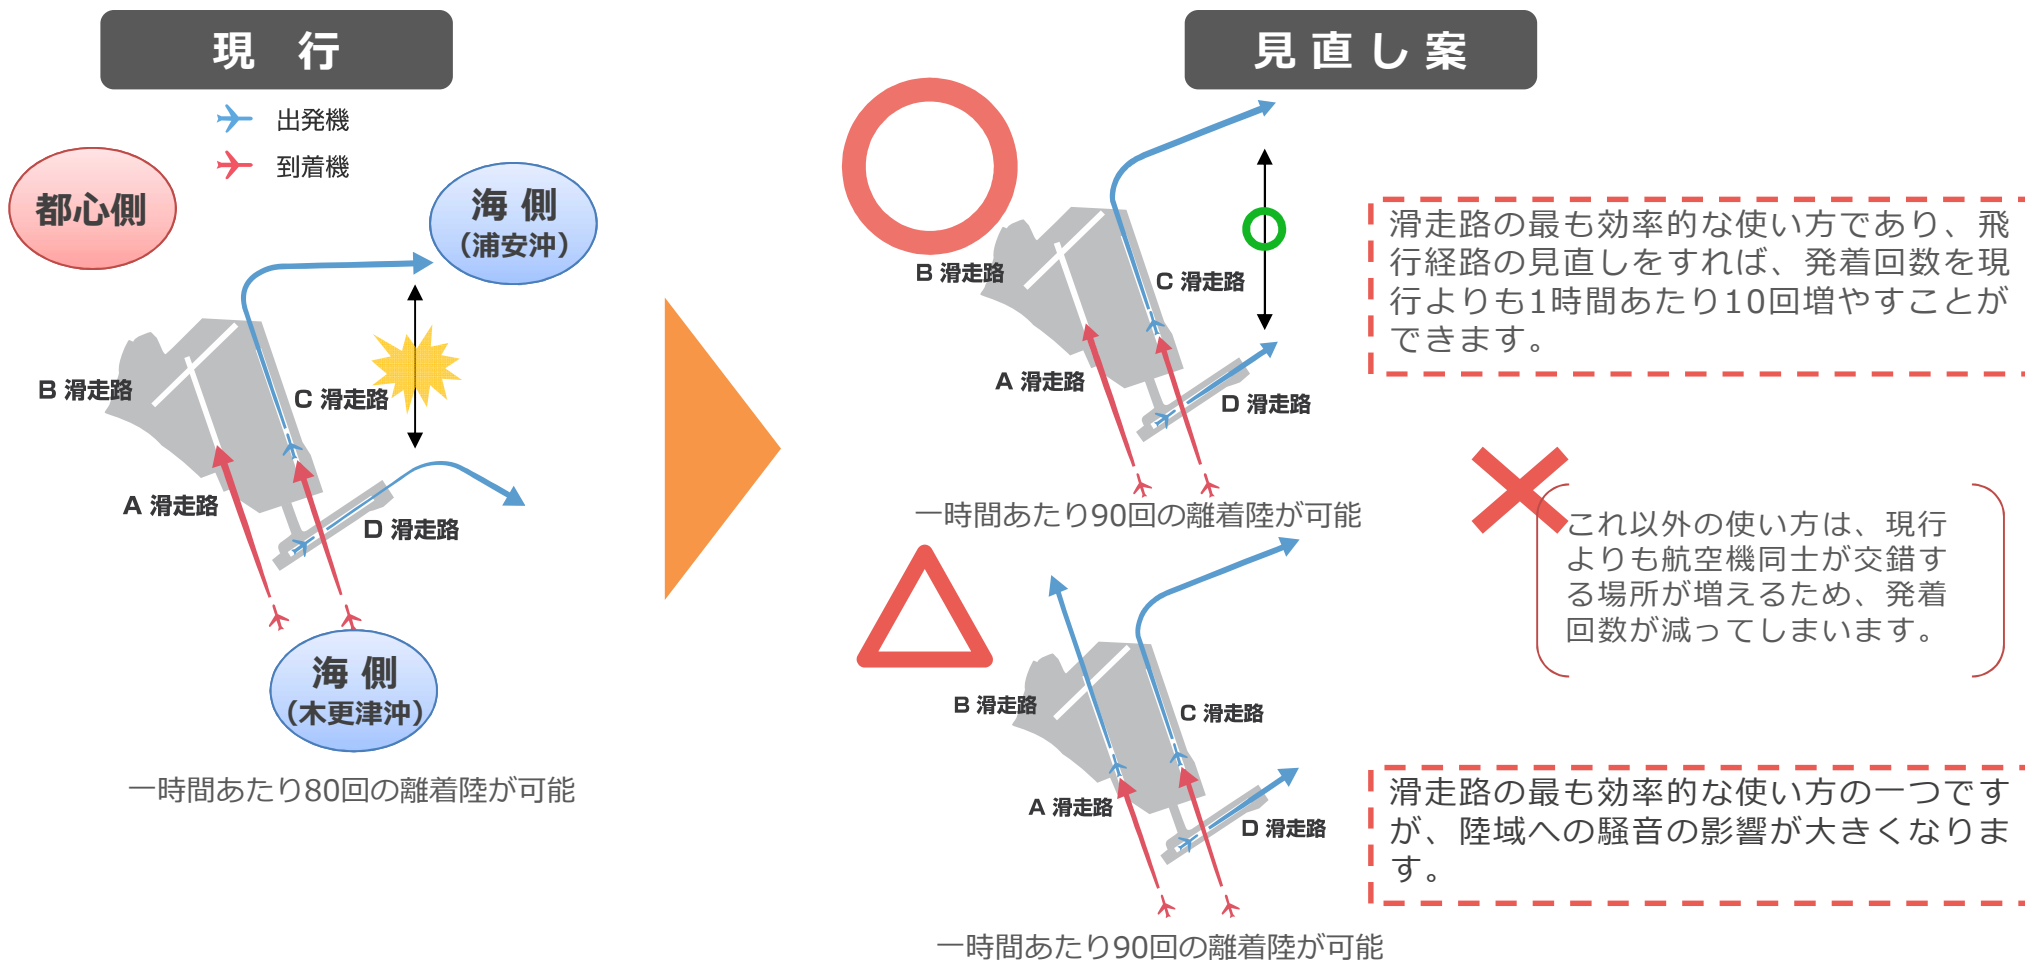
現　行

出発機
到着機

都心側

海 側
（浦安沖）

B 滑走路
C 滑走路
A 滑走路
D 滑走路

海 側
（木更津沖）

一時間あたり80回の離着陸が可能

見直し案

B 滑走路
C 滑走路
A 滑走路
D 滑走路

一時間あたり90回の離着陸が可能

滑走路の最も効率的な使い方であり、飛行経路の見直しをすれば、発着回数を現行よりも1時間あたり10回増やすことができます。

これ以外の使い方は、現行よりも航空機同士が交錯する場所が増えるため、発着回数が減ってしまいます。

B 滑走路
C 滑走路
A 滑走路
D 滑走路

滑走路の最も効率的な使い方の一つですが、陸域への騒音の影響が大きくなります。

一時間あたり90回の離着陸が可能